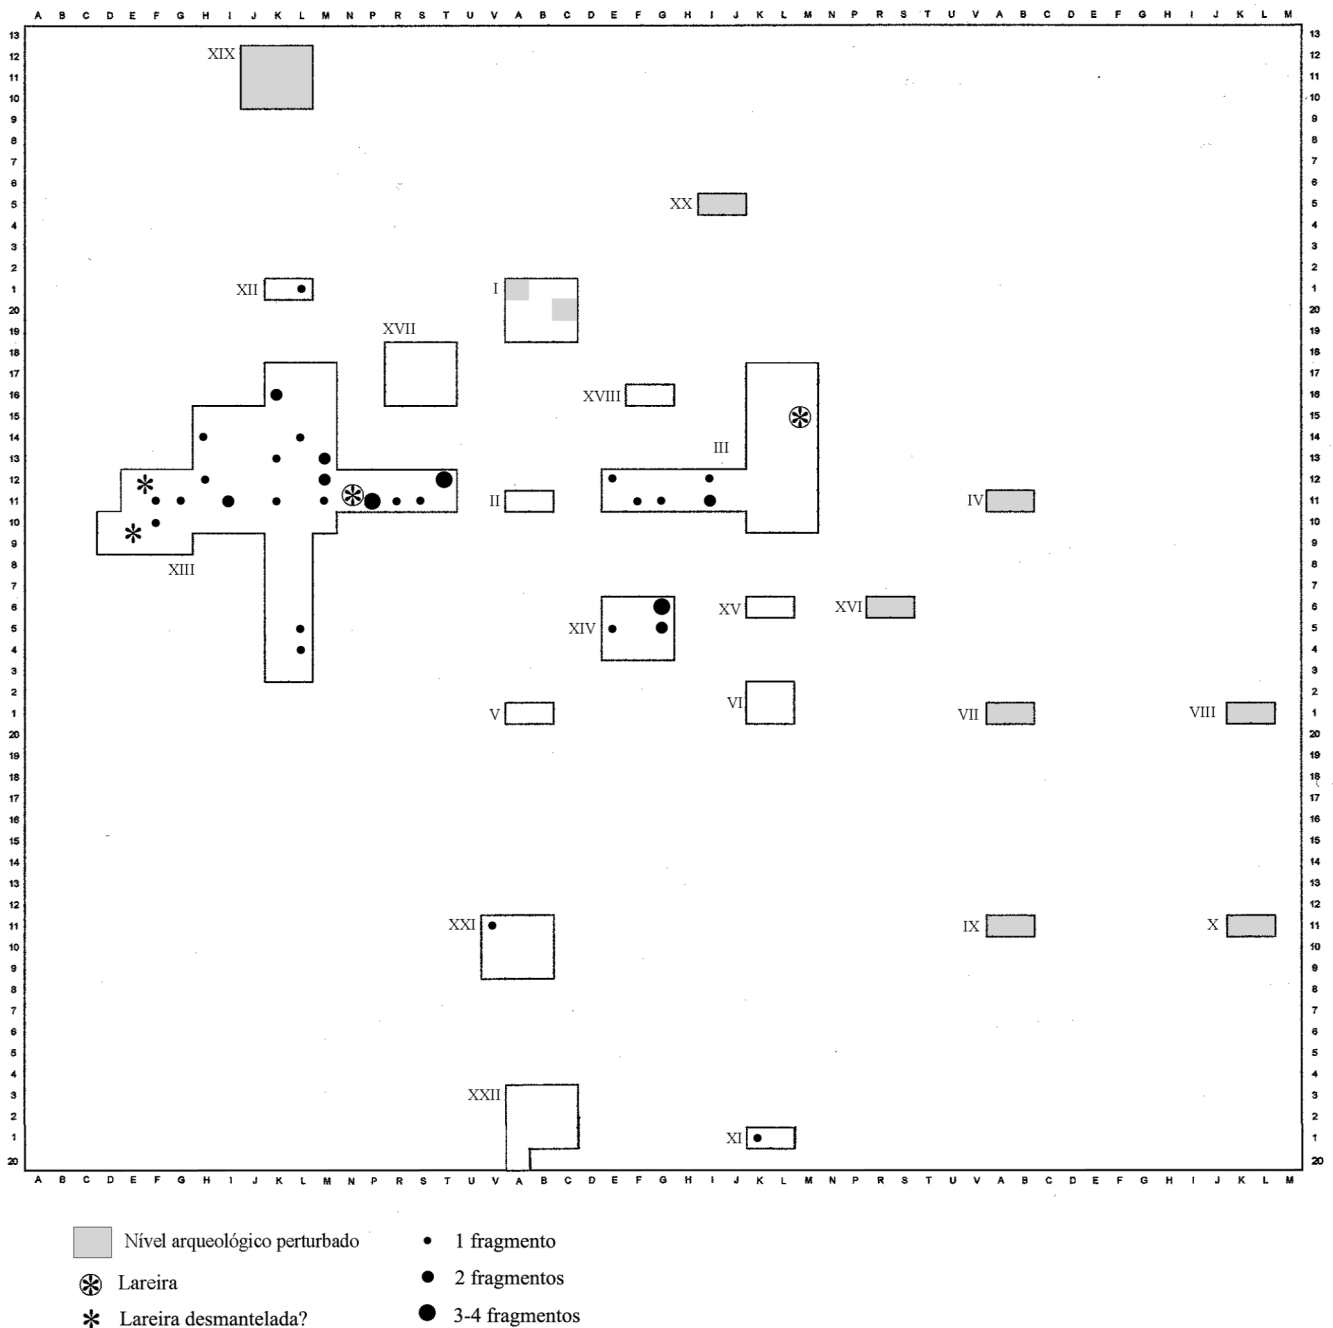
A B C D E F G H I J K L M N P R S T U V A B C D E F G H I J K L M N P R S T U V A B C D E F G H I J K L M

13 12 11 10 9 8 7 6 5 4 3 2 1 20 19 18 17 16 15 14 13 12 11 10 9 8 7 6 5 4 3 2 1 20 19 18 17 16 15 14 13 12 11 10 9 8 7 6 5 4 3 2 1 20

XIX
XX
XII
I
XVII
XVIII
III
II
IV
XIII
XV
XVI
XIV
VI
V
VII
VIII
XXI
IX
X
XXII
XI

A B C D E F G H I J K L M N P R S T U V A B C D E F G H I J K L M N P R S T U V A B C D E F G H I J K L M

Nível arqueológico perturbado
Lareira
Lareira desmantelada?
1 fragmento
2 fragmentos
3-4 fragmentos